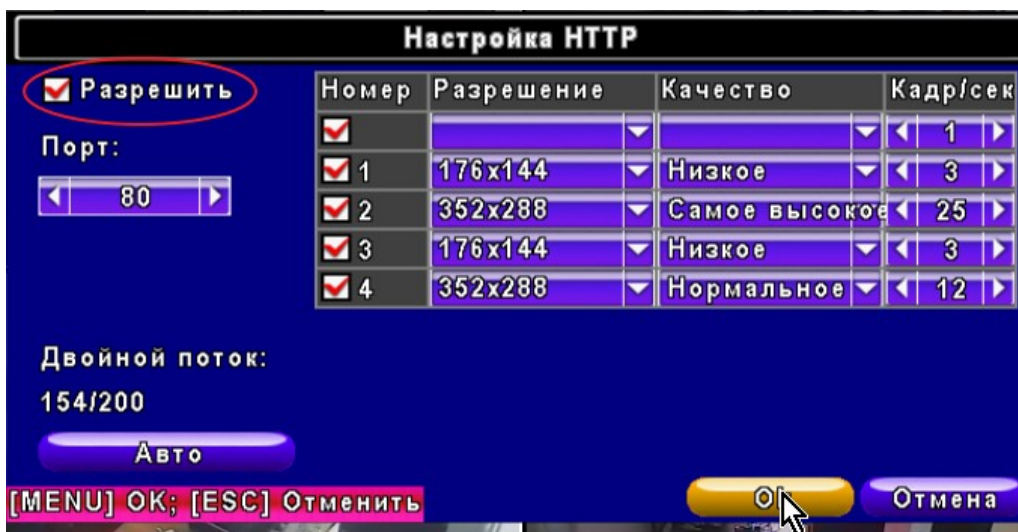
Настройка HTTP

Разрешить

Порт:

80

| Номер | Разрешение | Качество | Кадр/сек |
|---|---|---|---|
| | | | 1 |
| 1 | 176x144 | Низкое | 3 |
| 2 | 352x288 | Самое высокое | 25 |
| 3 | 176x144 | Низкое | 3 |
| 4 | 352x288 | Нормальное | 12 |

Двойной поток:

154/200

Авто

[MENU] OK; [ESC] Отменить

O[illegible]

Отмена